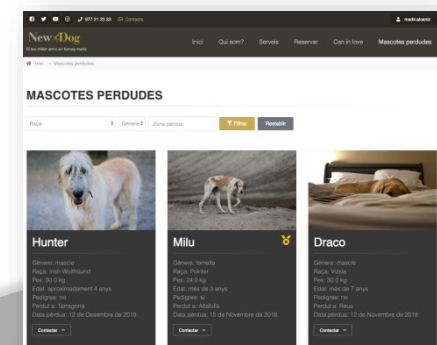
977 31 29 59 Contacte

New Dog

El teu millor amic en bones mans

Inici Qui som? Serveis Reservar Can in love Mascotes perdudes

Inici > Mascotes perdudes

MASCOTES PERDUDES

Raça Gènere Zona pèrdua Filtrar Restablir

Hunter

Gènere: mascle
Raça: Irish Wolfhound
Pes: 30.0 kg
Edat: aproximadament 4 anys
Pedigree: no
Perdut a: Tarragona
Data pèrdua: 12 de Desembre de 2018

Contactar

Milu

Gènere: femella
Raça: Pointer
Pes: 24.0 kg
Edat: més de 3 anys
Pedigree: sí
Perdut a: Altafulla
Data pèrdua: 15 de Novembre de 2018

Contactar

Draco

Gènere: mascle
Raça: Vizsla
Pes: 30.0 kg
Edat: més de 7 anys
Pedigree: no
Perdut a: Reus
Data pèrdua: 12 de Novembre de 2018

Contactar